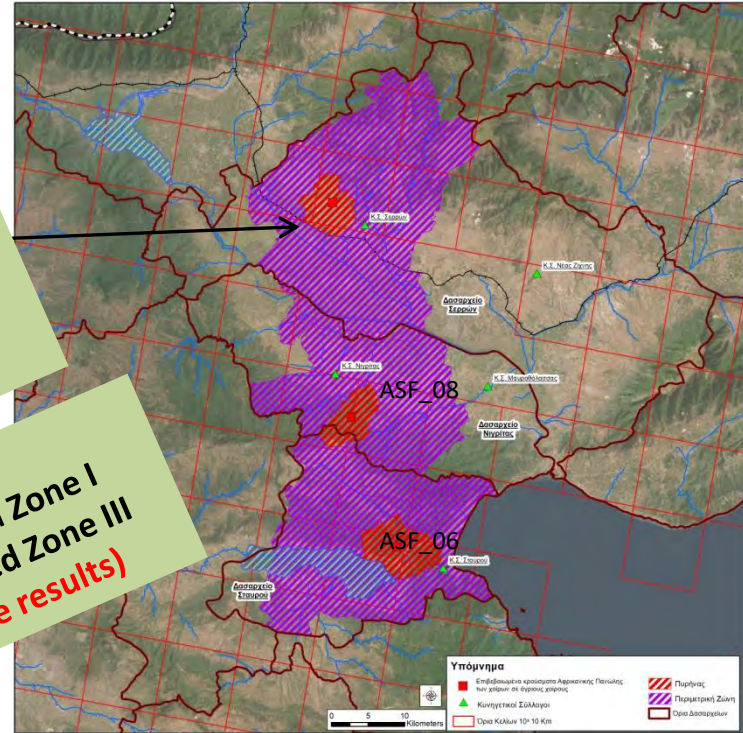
Κ.Σ. Σερρών

Κ.Σ. Νέας Ζίχνης

Δασαρχείο Σερρών

Κ.Σ. Νιγρίτας

ASF_08

Κ.Σ. Μαυροθάλασσας

Δασαρχείο Νιγρίτας

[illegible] Zone I
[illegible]d Zone III
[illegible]e results)

ASF_06

Κ.Σ. Σταυρού

Δασαρχείο Σταυρού

0 5 10 Kilometers

Υπόμνημα

Επιβεβαιωμένα κρούσματα Αφρικανικής Πανώλης των χοίρων σε άγριους χοίρους

Κυνηγετικοί Σύλλογοι

Όρια Κελιών 10x10 Km

Πυρήνας

Περιμετρική Ζώνη

Όρια Δασαρχείων